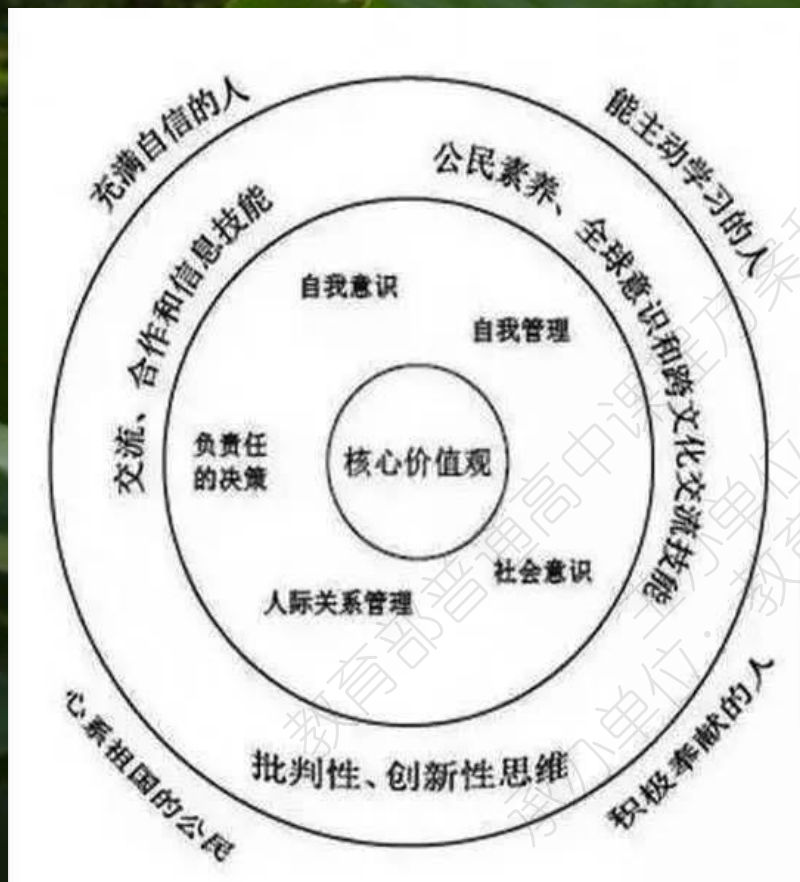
充满自信的人

能主动学习的人

公民素养、全球意识和跨文化交流技能

交流、合作和信息技能

自我意识

自我管理

负责任的决策

核心价值观

社会意识

人际关系管理

批判性、创新性思维

心系祖国的公民

积极奉献的人

教育部普通高中课程方案 主办单位：教育